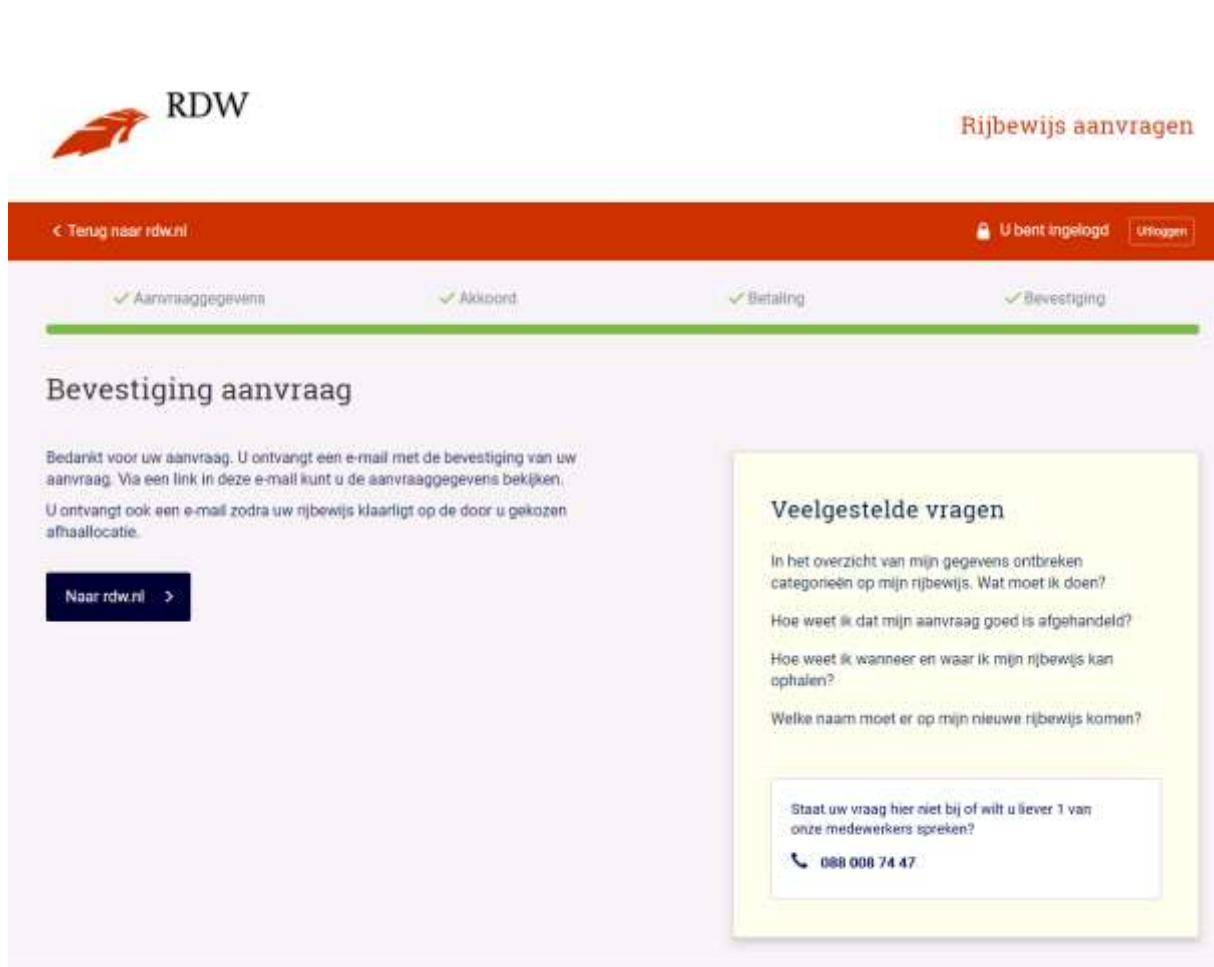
RDW

Rijbewijs aanvragen

< Terug naar rdw.nl

U bent ingelogd Uitloggen

✓ Aanvraaggegevens ✓ Akkoord ✓ Betaling ✓ Bevestiging

Bevestiging aanvraag

Bedankt voor uw aanvraag. U ontvangt een e-mail met de bevestiging van uw aanvraag. Via een link in deze e-mail kunt u de aanvraaggegevens bekijken.

U ontvangt ook een e-mail zodra uw rijbewijs klaarligt op de door u gekozen afhaallocatie.

Naar rdw.nl >

Veelgestelde vragen

In het overzicht van mijn gegevens ontbreken categorieën op mijn rijbewijs. Wat moet ik doen?

Hoe weet ik dat mijn aanvraag goed is afgehandeld?

Hoe weet ik wanneer en waar ik mijn rijbewijs kan ophalen?

Welke naam moet er op mijn nieuwe rijbewijs komen?

Staat uw vraag hier niet bij of wilt u liever 1 van onze medewerkers spreken?

088 008 74 47